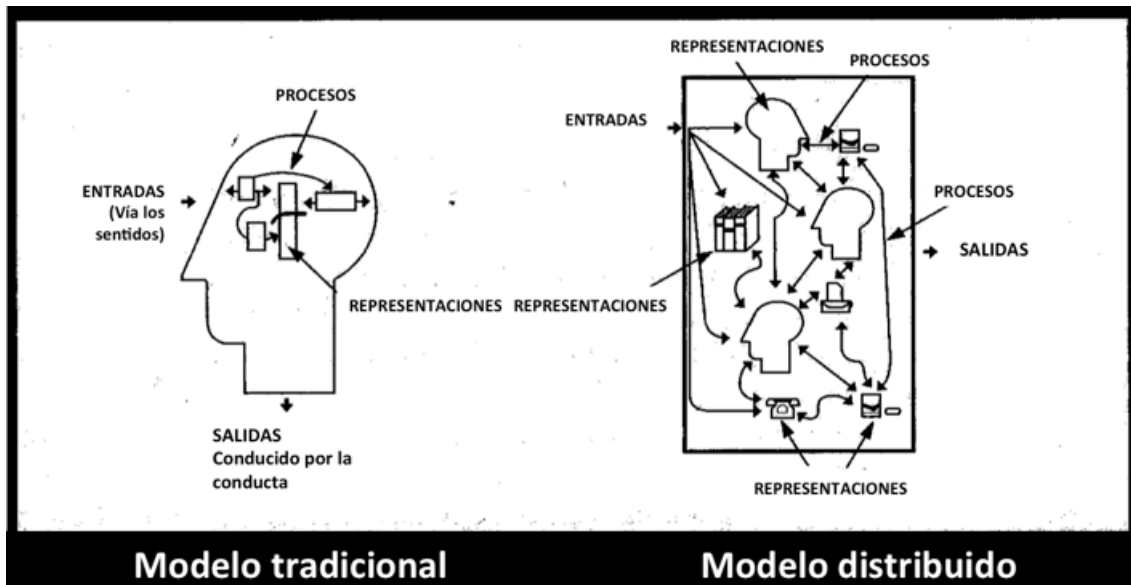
PROCESOS

ENTRADAS (Vía los sentidos)

REPRESENTACIONES

SALIDAS Conducido por la conducta

REPRESENTACIONES

PROCESOS

ENTRADAS

PROCESOS

SALIDAS

REPRESENTACIONES

REPRESENTACIONES

Modelo tradicional

Modelo distribuido